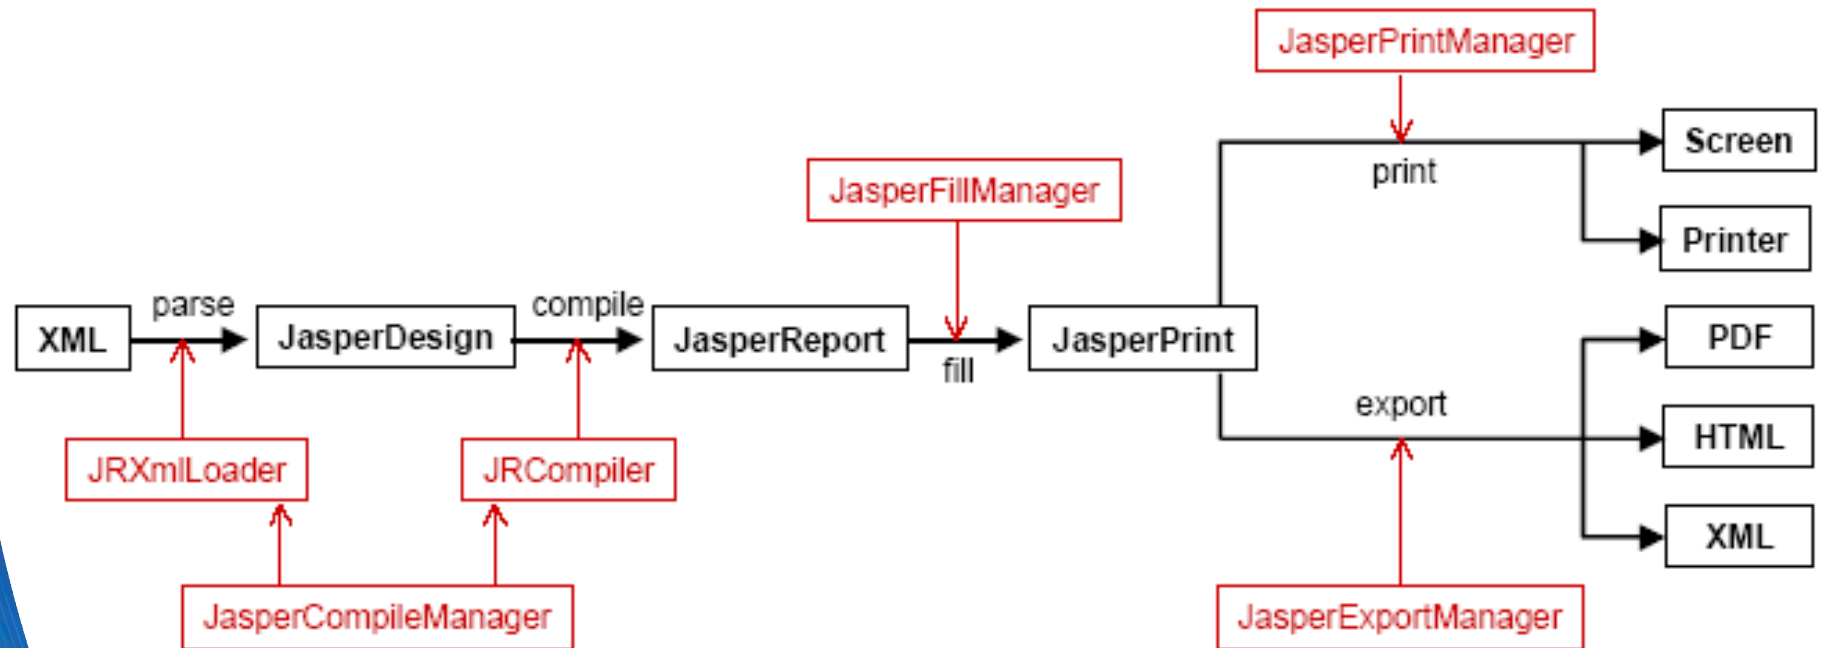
JasperPrintManager

Screen

print

Printer

JasperFillManager

XML

parse

JasperDesign

compile

JasperReport

fill

JasperPrint

PDF

export

HTML

JRXmlLoader

JRCompiler

XML

JasperCompileManager

JasperExportManager